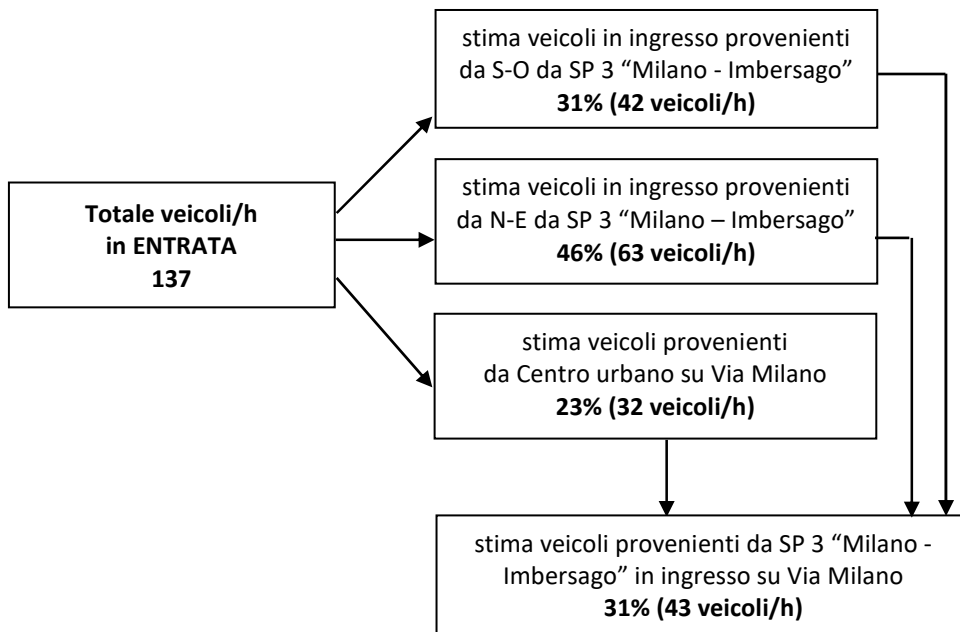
Totale veicoli/h
in ENTRATA
137

stima veicoli in ingresso provenienti da S-O da SP 3 “Milano - Imbersago”
**31% (42 veicoli/h)**

stima veicoli in ingresso provenienti da N-E da SP 3 “Milano – Imbersago”
**46% (63 veicoli/h)**

stima veicoli provenienti da Centro urbano su Via Milano
**23% (32 veicoli/h)**

stima veicoli provenienti da SP 3 “Milano - Imbersago” in ingresso su Via Milano
**31% (43 veicoli/h)**